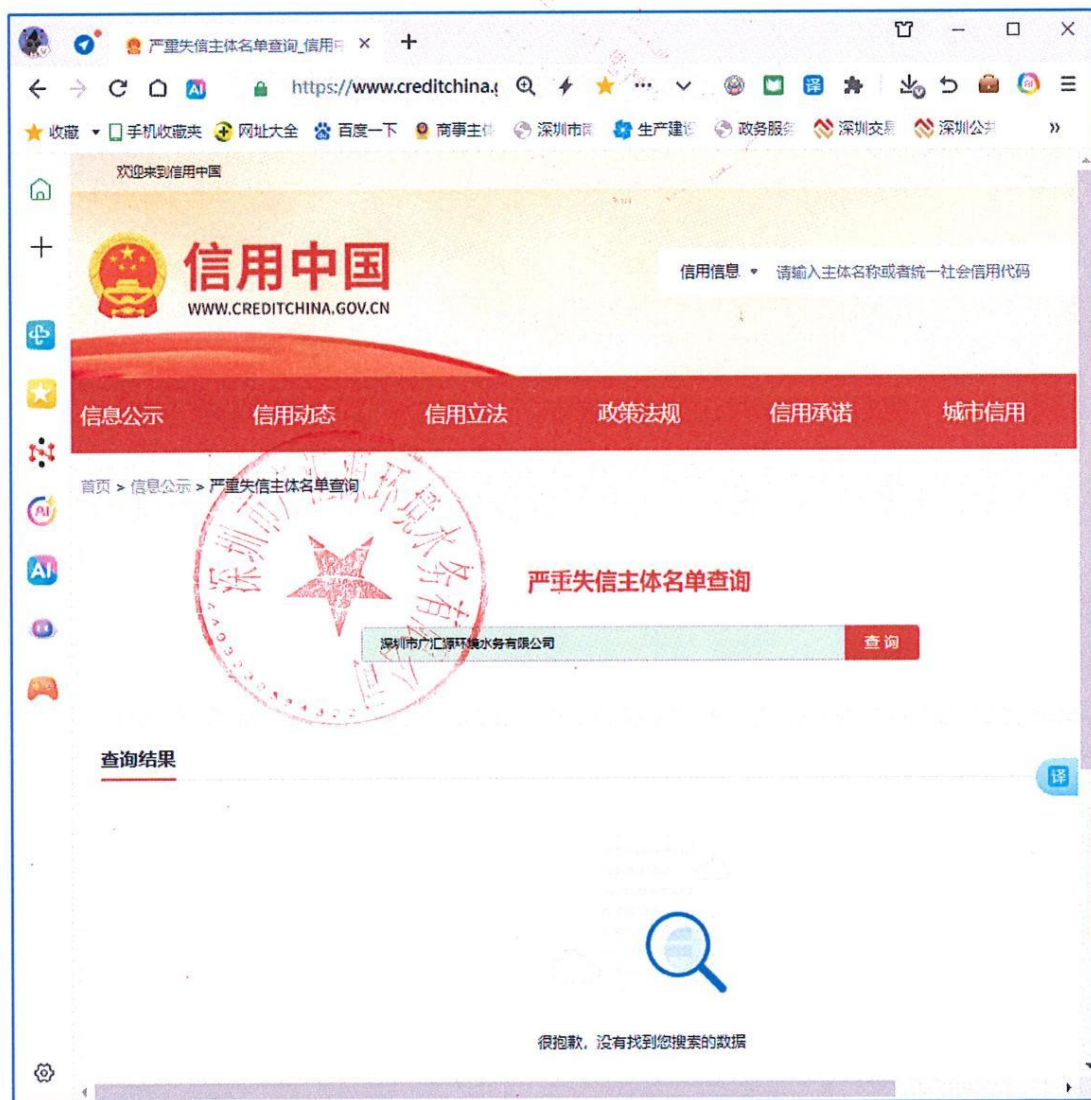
严重失信主体名单查询_信用中 ×

https://www.creditchina.g

收藏 ▾ 手机收藏夹 网址大全 百度一下 商事主体 深圳市 生产建设 政务服务 深圳交易 深圳公共 »

欢迎来到信用中国

信用中国
WWW.CREDITCHINA.GOV.CN

信用信息 ▾ 请输入主体名称或者统一社会信用代码

信息公示 信用动态 信用立法 政策法规 信用承诺 城市信用

首页 > 信息公示 > 严重失信主体名单查询

深圳市广汇源环境水务有限公司

严重失信主体名单查询

深圳市广汇源环境水务有限公司 查询

查询结果

译

很抱歉，没有找到您搜索的数据